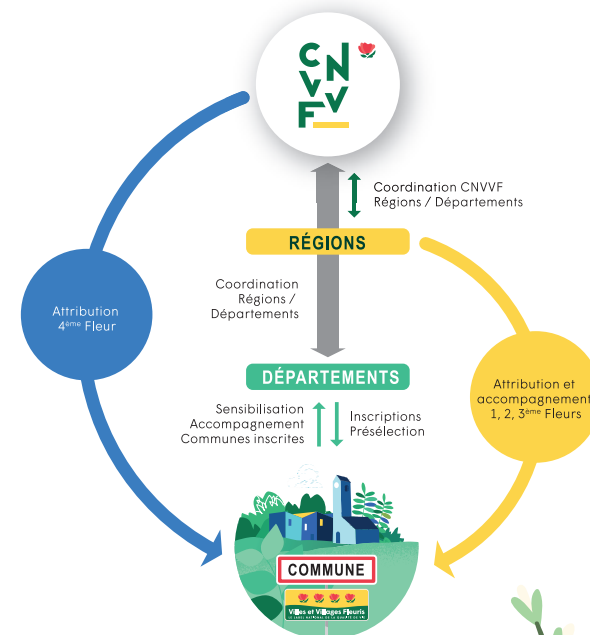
CNVVF

Coordination CNVVF
Régions / Départements

RÉGIONS

Coordination
Régions /
Départements

Attribution
4ème Fleur

Attribution et
accompagnement
1, 2, 3ème Fleurs

DÉPARTEMENTS

Sensibilisation
Accompagnement
Communes inscrites

Inscriptions
Présélection

COMMUNE

Villes et Villages Fleuris
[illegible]